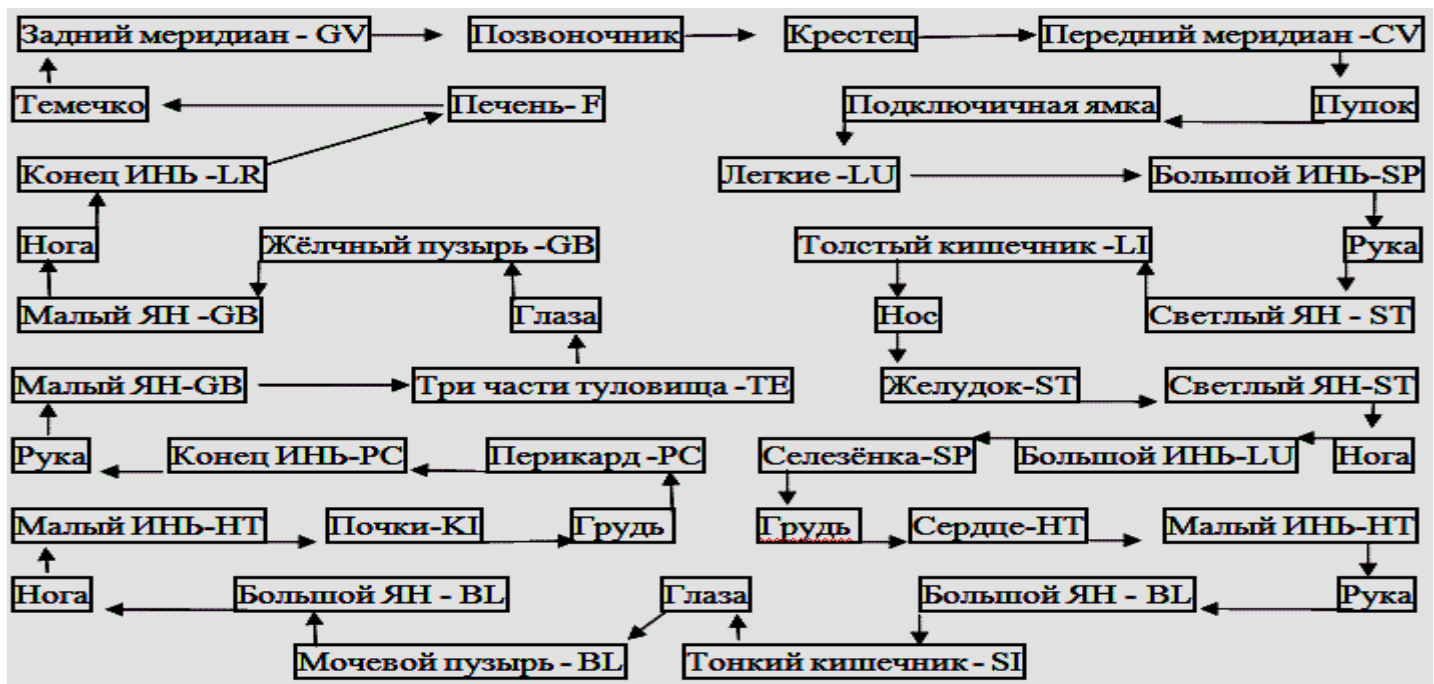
Задний меридиан - GV
Позвоночник
Крестец
Передний меридиан -CV
Темечко
Печень- F
Подключичная ямка
Пупок
Конец ИНЬ -LR
Легкие -LU
Большой ИНЬ-SP
Нога
Жёлчный пузырь -GB
Толстый кишечник -LI
Рука
Малый ЯН -GB
Глаза
Нос
Светлый ЯН - ST
Малый ЯН-GB
Три части туловища -TE
Желудок-ST
Светлый ЯН-ST
Рука
Конец ИНЬ-PC
Перикард -PC
Селезёнка-SP
Большой ИНЬ-LU
Нога
Малый ИНЬ-HT
Почки-KI
Грудь
Грудь
Сердце-HT
Малый ИНЬ-HT
Нога
Большой ЯН - BL
Глаза
Большой ЯН - BL
Рука
Мочевой пузырь - BL
Тонкий кишечник - SI